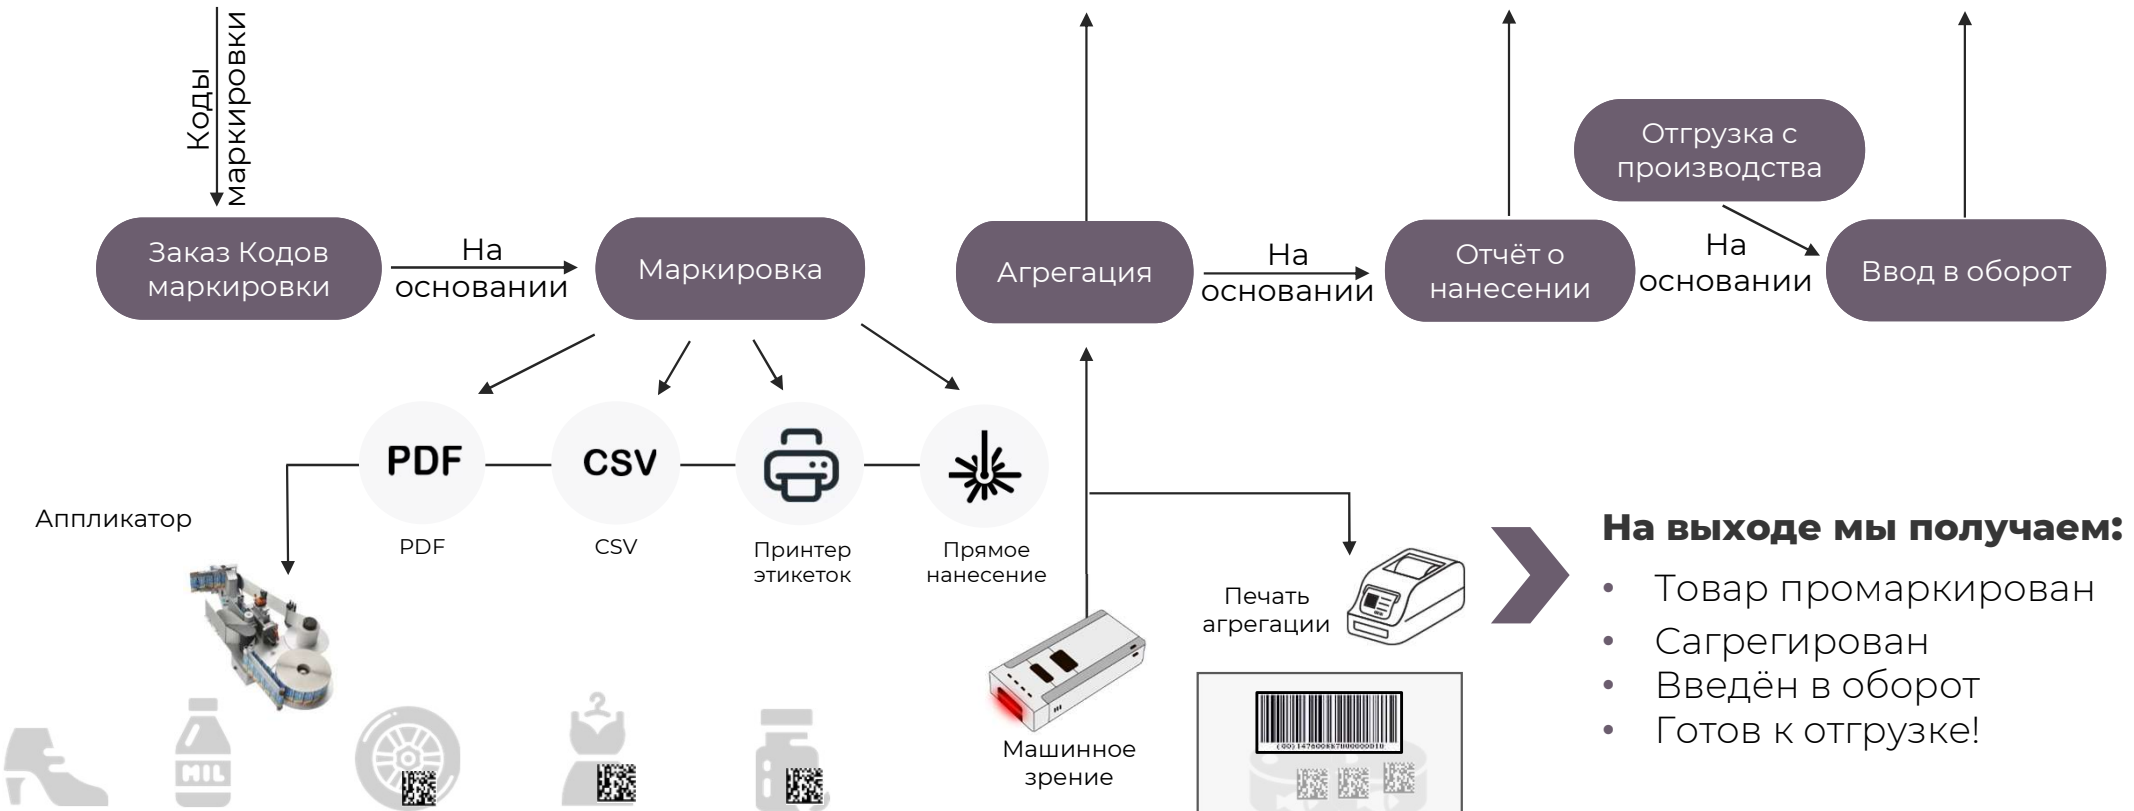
Коды маркировки

Заказ Кодов маркировки

На основании

Маркировка

Агрегация

На основании

Отчёт о нанесении

Отгрузка с производства

На основании

Ввод в оборот

PDF

CSV

PDF

CSV

Принтер этикеток

Прямое нанесение

Аппликатор

MIL

Машинное зрение

Печать агрегации

(00) 1476008870000001

На выходе мы получаем:

• Товар промаркирован
• Сагрегирован
• Введён в оборот
• Готов к отгрузке!